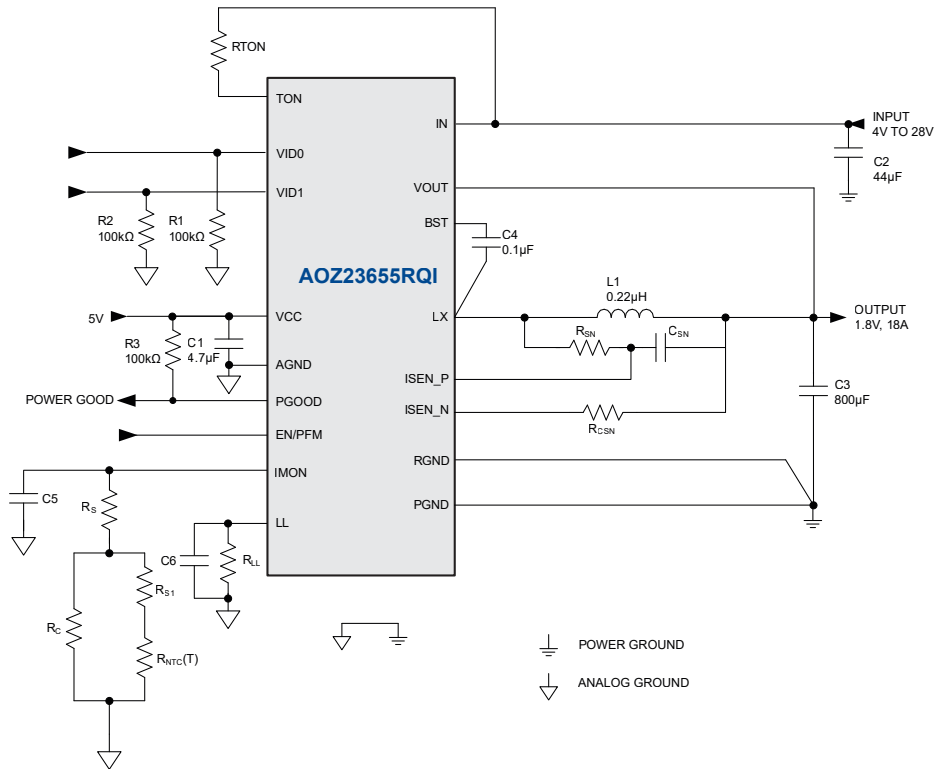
RTON

TON

IN

INPUT
4V TO 28V

VID0

VID1

VOUT

C2
44μF

R2
100kΩ

R1
100kΩ

BST

C4
0.1μF

AOZ23655RQI

L1
0.22μH

5V

VCC

LX

OUTPUT
1.8V, 18A

R3
100kΩ

C1
4.7μF

$R_{SN}$

$C_{SN}$

AGND

ISEN_P

C3
800μF

POWER GOOD

PGOOD

ISEN_N

$R_{CSN}$

EN/PFM

IMON

RGND

C5

$R_S$

PGND

LL

C6

$R_{LL}$

$R_{S1}$

$R_C$

$R_{NTC}$(T)

POWER GROUND

ANALOG GROUND